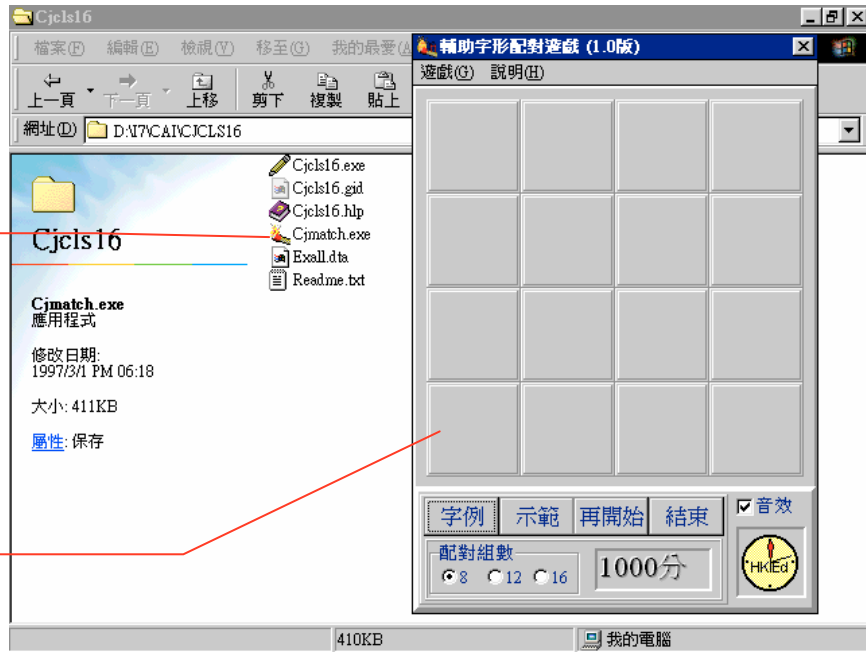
Cjcls16

檔案(F) 編輯(E) 檢視(V) 移至(G) 我的最愛(A)

上一頁 下一頁 上移 剪下 複製 貼上

網址(D) D:\I7\CAI\CJCLS16

Cjcls16

Cjmatch.exe
應用程式

修改日期:
1997/3/1 PM 06:18

大小: 411KB

屬性: 保存

Cjcls16.exe
Cjcls16.gid
Cjcls16.hlp
Cjmatch.exe
Exall.dta
Readme.txt

輔助字形配對遊戲 (1.0版)

遊戲(G) 說明(H)

字例 示範 再開始 結束

音效

配對組數
8 12 16

1000分

HKIEd

410KB

我的電腦